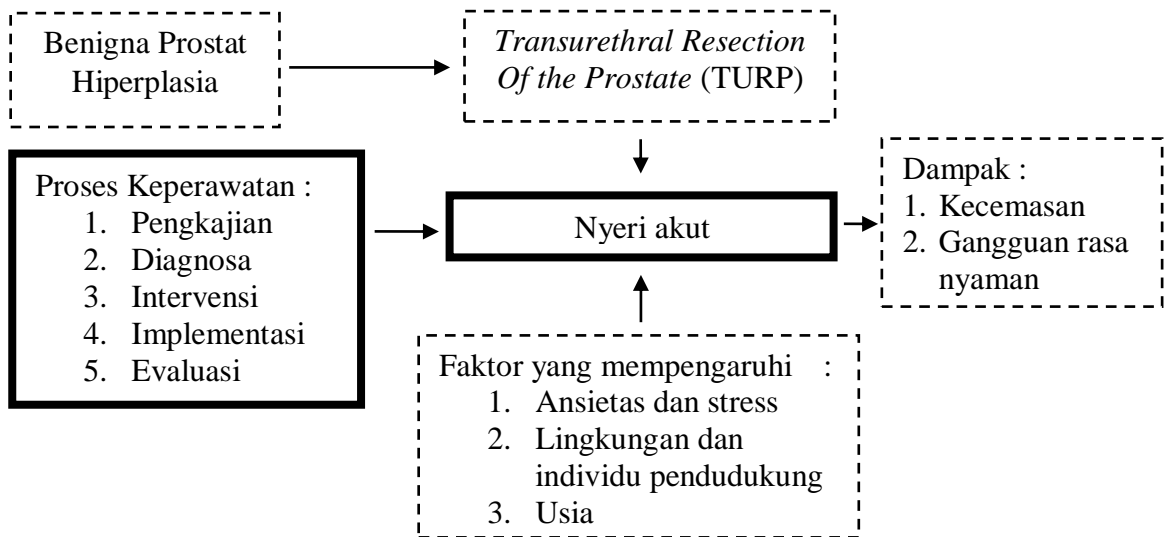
Benigna Prostat Hiperplasia

*Transurethral Resection Of the Prostate* (TURP)

Proses Keperawatan :
1. Pengkajian
2. Diagnosa
3. Intervensi
4. Implementasi
5. Evaluasi

Nyeri akut

Dampak :
1. Kecemasan
2. Gangguan rasa nyaman

Faktor yang mempengaruhi :
1. Ansietas dan stress
2. Lingkungan dan individu pendudukung
3. Usia